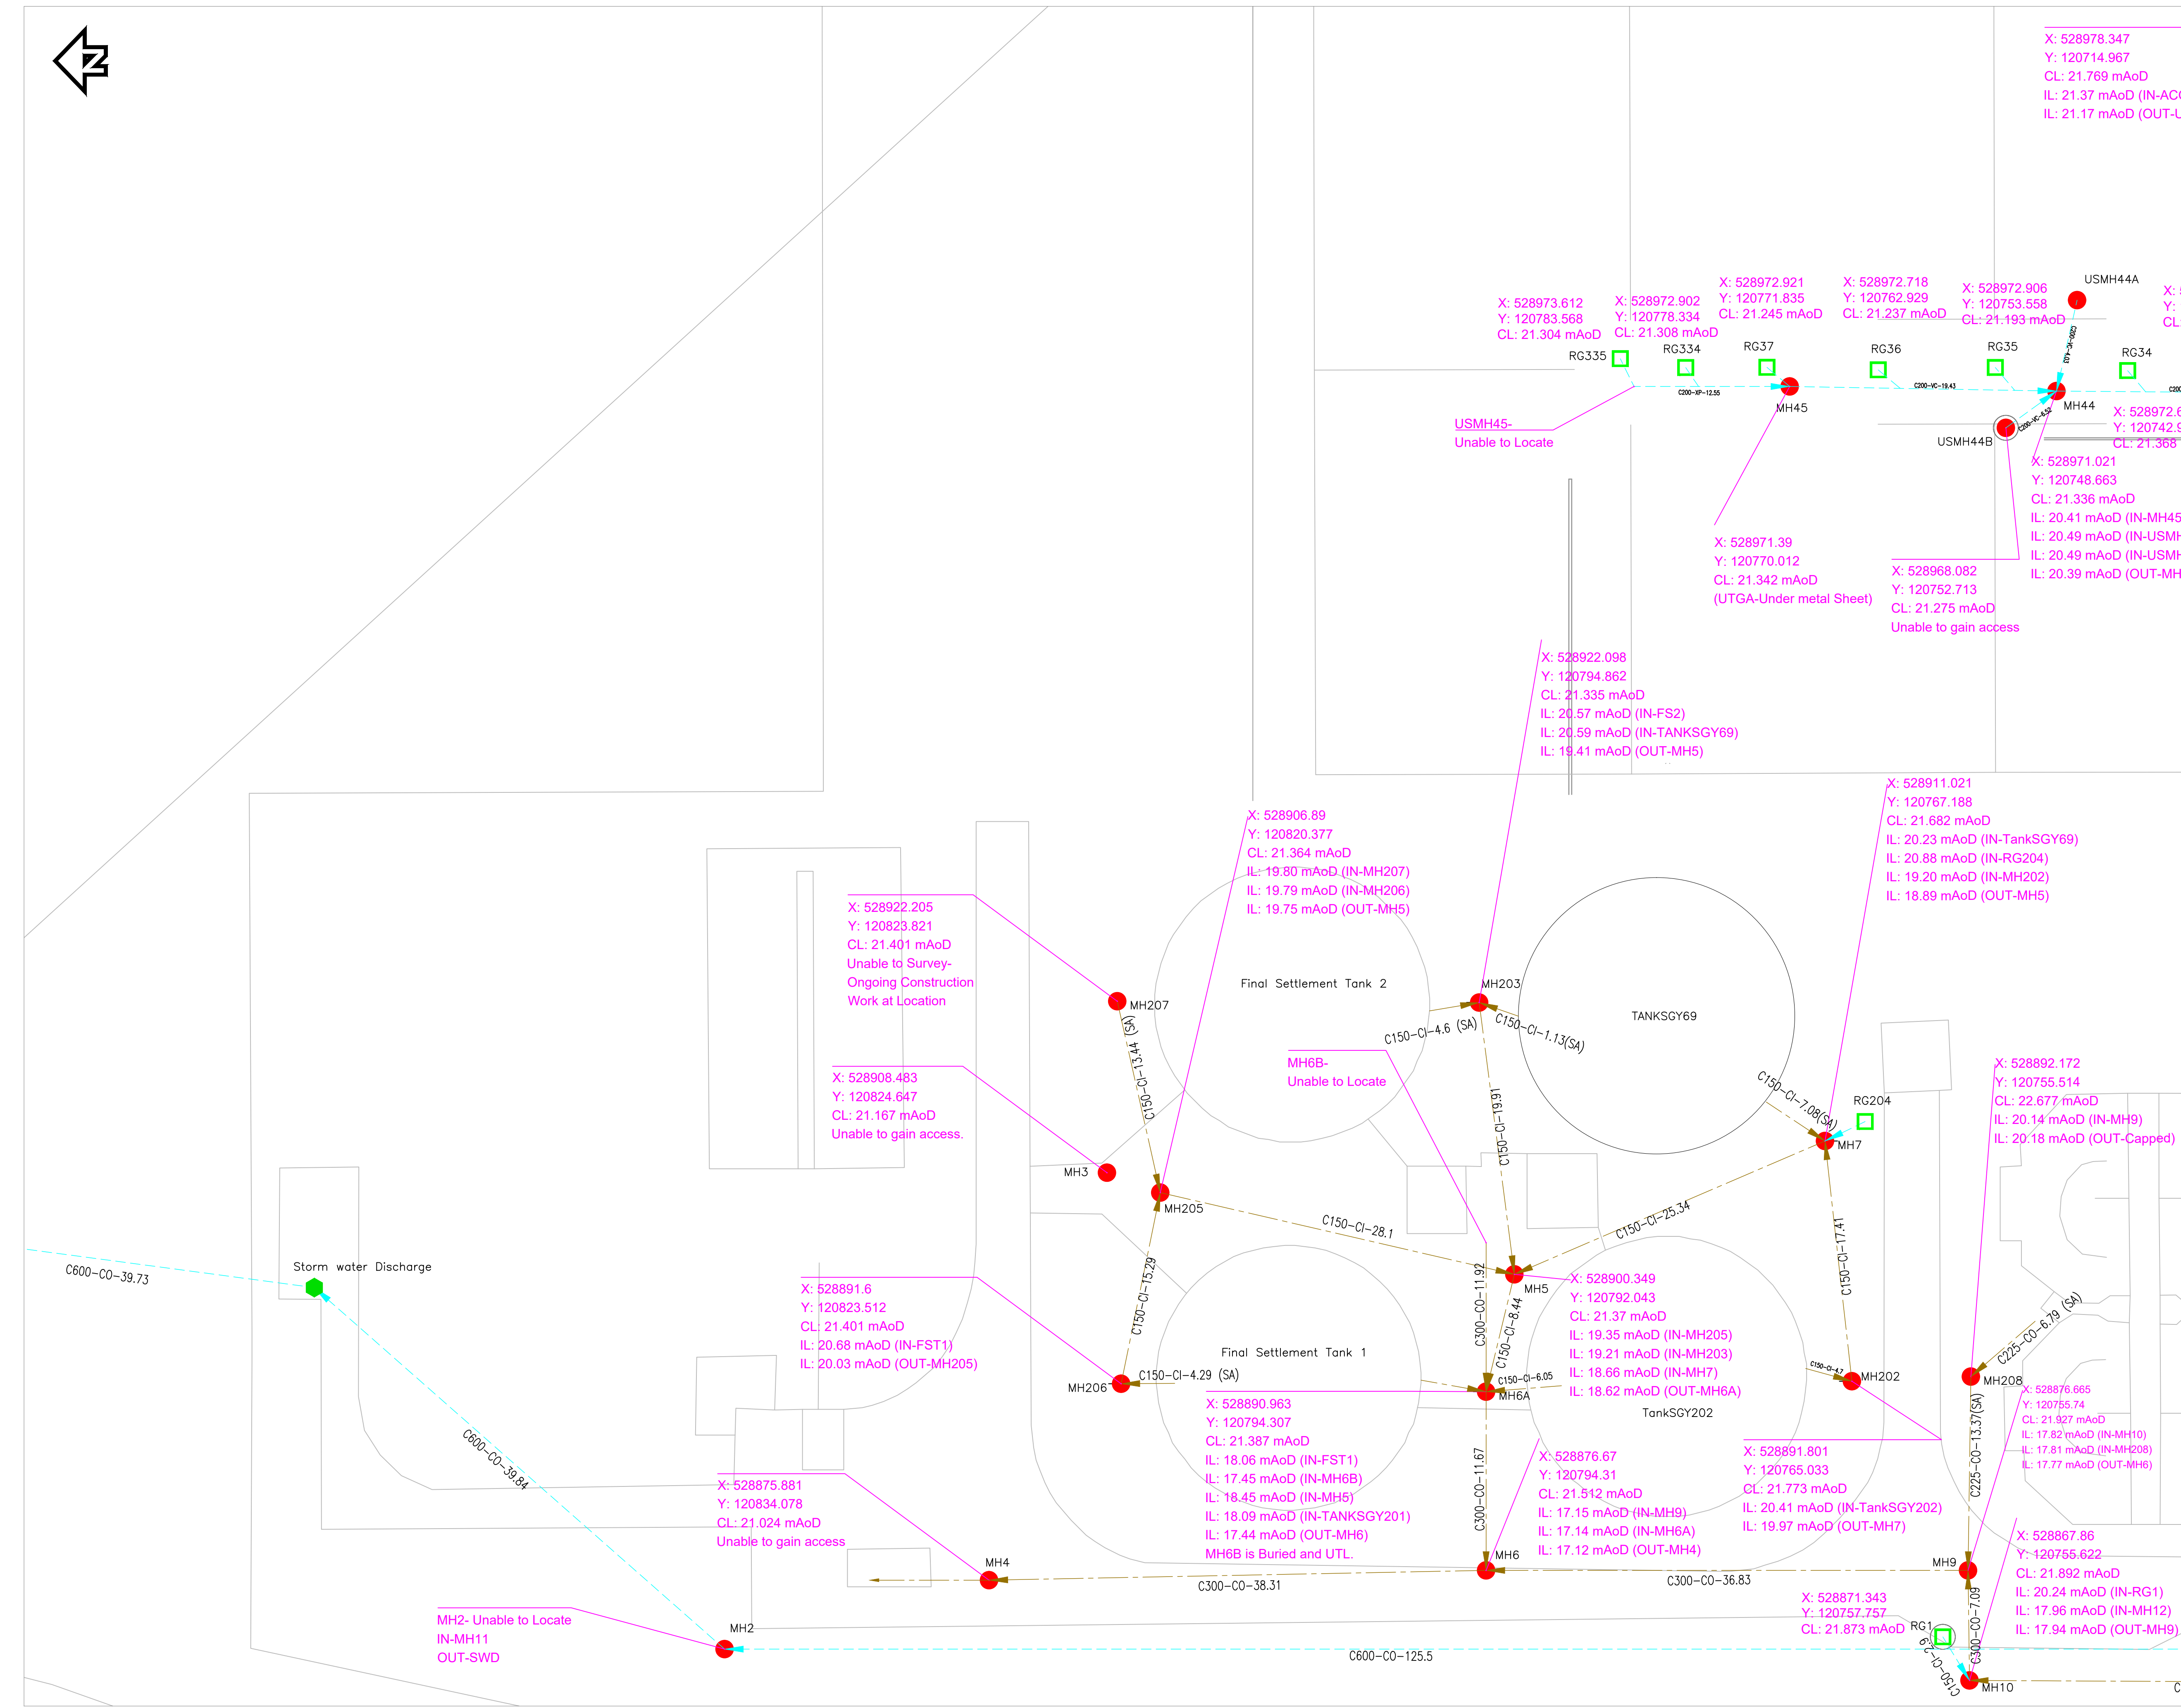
N

X: 528978.347
Y: 120714.967
CL: 21.769 mAoD
IL: 21.37 mAoD (IN-ACC
IL: 21.17 mAoD (OUT-U

X: 528973.612
Y: 120783.568
CL: 21.304 mAoD

X: 528972.902
Y: 120778.334
CL: 21.308 mAoD

X: 528972.921
Y: 120771.835
CL: 21.245 mAoD

X: 528972.718
Y: 120762.929
CL: 21.237 mAoD

X: 528972.906
Y: 120753.558
CL: 21.193 mAoD

USMH44A

X:
Y:
CL

RG335 RG334 RG37 RG36 RG35 RG34

C200-XP-12.55
C200-VC-19.43
C200-VC-6.52
MH45
MH44

USMH45-
Unable to Locate

USMH44B

X: 528972.6
Y: 120742.9
CL: 21.368

X: 528971.021
Y: 120748.663
CL: 21.336 mAoD
IL: 20.41 mAoD (IN-MH45
IL: 20.49 mAoD (IN-USMH
IL: 20.49 mAoD (IN-USMH
IL: 20.39 mAoD (OUT-MH

X: 528971.39
Y: 120770.012
CL: 21.342 mAoD
(UTGA-Under metal Sheet)

X: 528968.082
Y: 120752.713
CL: 21.275 mAoD
Unable to gain access

X: 528922.098
Y: 120794.862
CL: 21.335 mAoD
IL: 20.57 mAoD (IN-FS2)
IL: 20.59 mAoD (IN-TANKSGY69)
IL: 19.41 mAoD (OUT-MH5)

X: 528911.021
Y: 120767.188
CL: 21.682 mAoD
IL: 20.23 mAoD (IN-TankSGY69)
IL: 20.88 mAoD (IN-RG204)
IL: 19.20 mAoD (IN-MH202)
IL: 18.89 mAoD (OUT-MH5)

X: 528906.89
Y: 120820.377
CL: 21.364 mAoD
IL: 19.80 mAoD (IN-MH207)
IL: 19.79 mAoD (IN-MH206)
IL: 19.75 mAoD (OUT-MH5)

X: 528922.205
Y: 120823.821
CL: 21.401 mAoD
Unable to Survey-
Ongoing Construction
Work at Location

MH207
Final Settlement Tank 2
MH203
TANKSGY69
C150-CI-4.6 (SA)
C150-CI-1.13(SA)
C150-CI-13.44 (SA)

MH6B-
Unable to Locate

X: 528908.483
Y: 120824.647
CL: 21.167 mAoD
Unable to gain access.

C150-CI-19.91
C150-CI-7.08(SA)
RG204
MH7

X: 528892.172
Y: 120755.514
CL: 22.677 mAoD
IL: 20.14 mAoD (IN-MH9)
IL: 20.18 mAoD (OUT-Capped)

MH3
MH205
C150-CI-28.1
C150-CI-25.34
C150-CI-17.41

C600-CO-39.73
Storm water Discharge

C150-CI-15.29
MH5

X: 528900.349
Y: 120792.043
CL: 21.37 mAoD
IL: 19.35 mAoD (IN-MH205)
IL: 19.21 mAoD (IN-MH203)
IL: 18.66 mAoD (IN-MH7)
IL: 18.62 mAoD (OUT-MH6A)

X: 528891.6
Y: 120823.512
CL: 21.401 mAoD
IL: 20.68 mAoD (IN-FST1)
IL: 20.03 mAoD (OUT-MH205)

C300-CO-11.92
C150-CI-8.44
C225-CO-6.79 (SA)
Final Settlement Tank 1
C150-CI-4.29 (SA)
MH206
C150-CI-6.05
MH6A
C150-CI-4.7
MH202
MH208
TankSGY202

X: 528876.665
Y: 120755.74
CL: 21.927 mAoD
IL: 17.82 mAoD (IN-MH10)
IL: 17.81 mAoD (IN-MH208)
IL: 17.77 mAoD (OUT-MH6)

X: 528890.963
Y: 120794.307
CL: 21.387 mAoD
IL: 18.06 mAoD (IN-FST1)
IL: 17.45 mAoD (IN-MH6B)
IL: 18.45 mAoD (IN-MH5)
IL: 18.09 mAoD (IN-TANKSGY201)
IL: 17.44 mAoD (OUT-MH6)
MH6B is Buried and UTL.

C600-CO-39.84
C300-CO-11.67

X: 528876.67
Y: 120794.31
CL: 21.512 mAoD
IL: 17.15 mAoD (IN-MH9)
IL: 17.14 mAoD (IN-MH6A)
IL: 17.12 mAoD (OUT-MH4)

X: 528891.801
Y: 120765.033
CL: 21.773 mAoD
IL: 20.41 mAoD (IN-TankSGY202)
IL: 19.97 mAoD (OUT-MH7)

C225-CO-13.37(SA)

X: 528875.881
Y: 120834.078
CL: 21.024 mAoD
Unable to gain access

X: 528867.86
Y: 120755.622
CL: 21.892 mAoD
IL: 20.24 mAoD (IN-RG1)
IL: 17.96 mAoD (IN-MH12)
IL: 17.94 mAoD (OUT-MH9)

MH4
MH6
MH9
C300-CO-38.31
C300-CO-36.83

X: 528871.343
Y: 120757.757
CL: 21.873 mAoD
RG1

MH2- Unable to Locate
IN-MH11
OUT-SWD

MH2
C600-CO-125.5
C150-CI-2.9
C300-CO-7.09
MH10
C